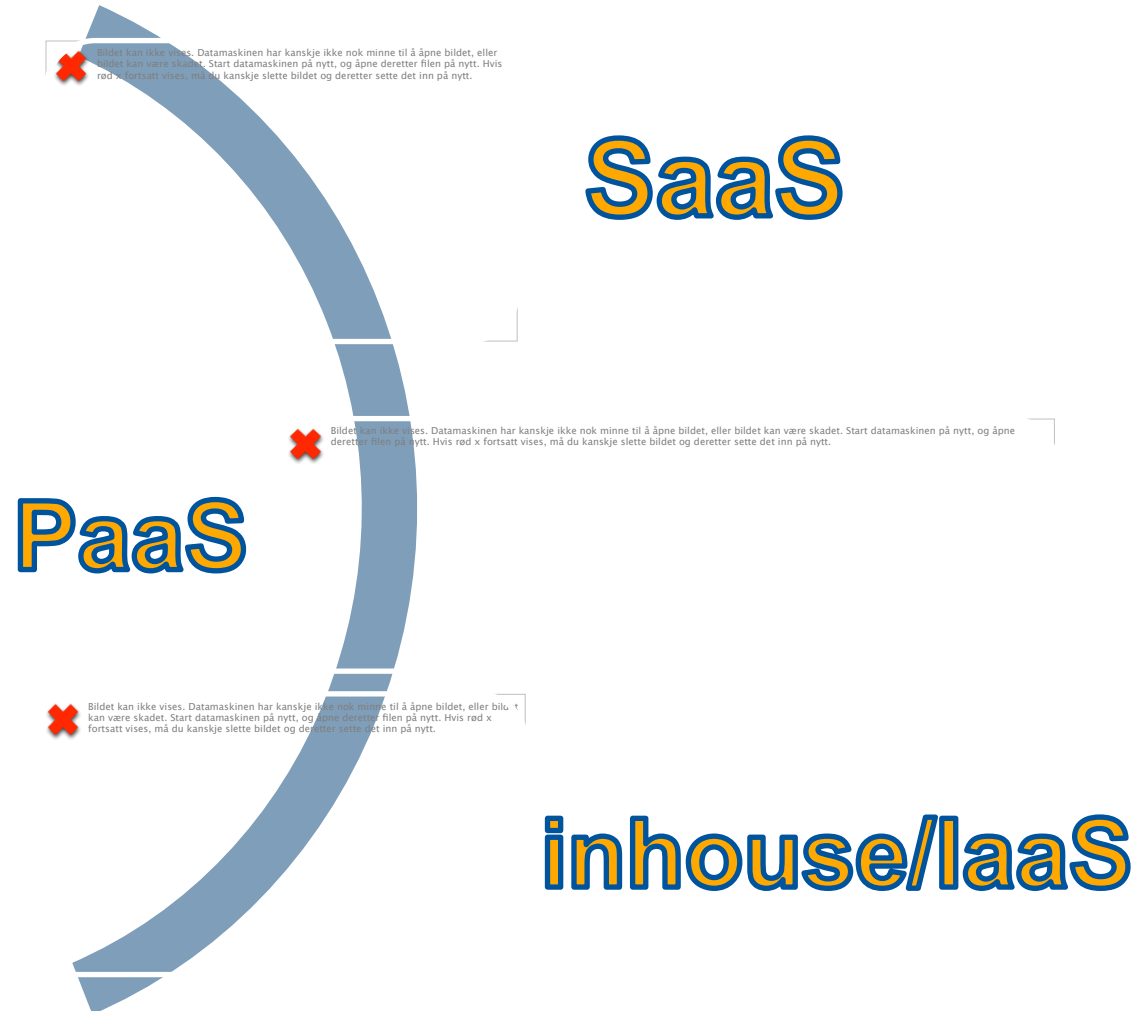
Bildet kan ikke vises. Datamaskinen har kanskje ikke nok minne til å åpne bildet, eller bildet kan være skadet. Start datamaskinen på nytt, og åpne deretter filen på nytt. Hvis rød x fortsatt vises, må du kanskje slette bildet og deretter sette det inn på nytt.

SaaS

Bildet kan ikke vises. Datamaskinen har kanskje ikke nok minne til å åpne bildet, eller bildet kan være skadet. Start datamaskinen på nytt, og åpne deretter filen på nytt. Hvis rød x fortsatt vises, må du kanskje slette bildet og deretter sette det inn på nytt.

PaaS

Bildet kan ikke vises. Datamaskinen har kanskje ikke nok minne til å åpne bildet, eller bildet kan være skadet. Start datamaskinen på nytt, og åpne deretter filen på nytt. Hvis rød x fortsatt vises, må du kanskje slette bildet og deretter sette det inn på nytt.

inhouse/IaaS